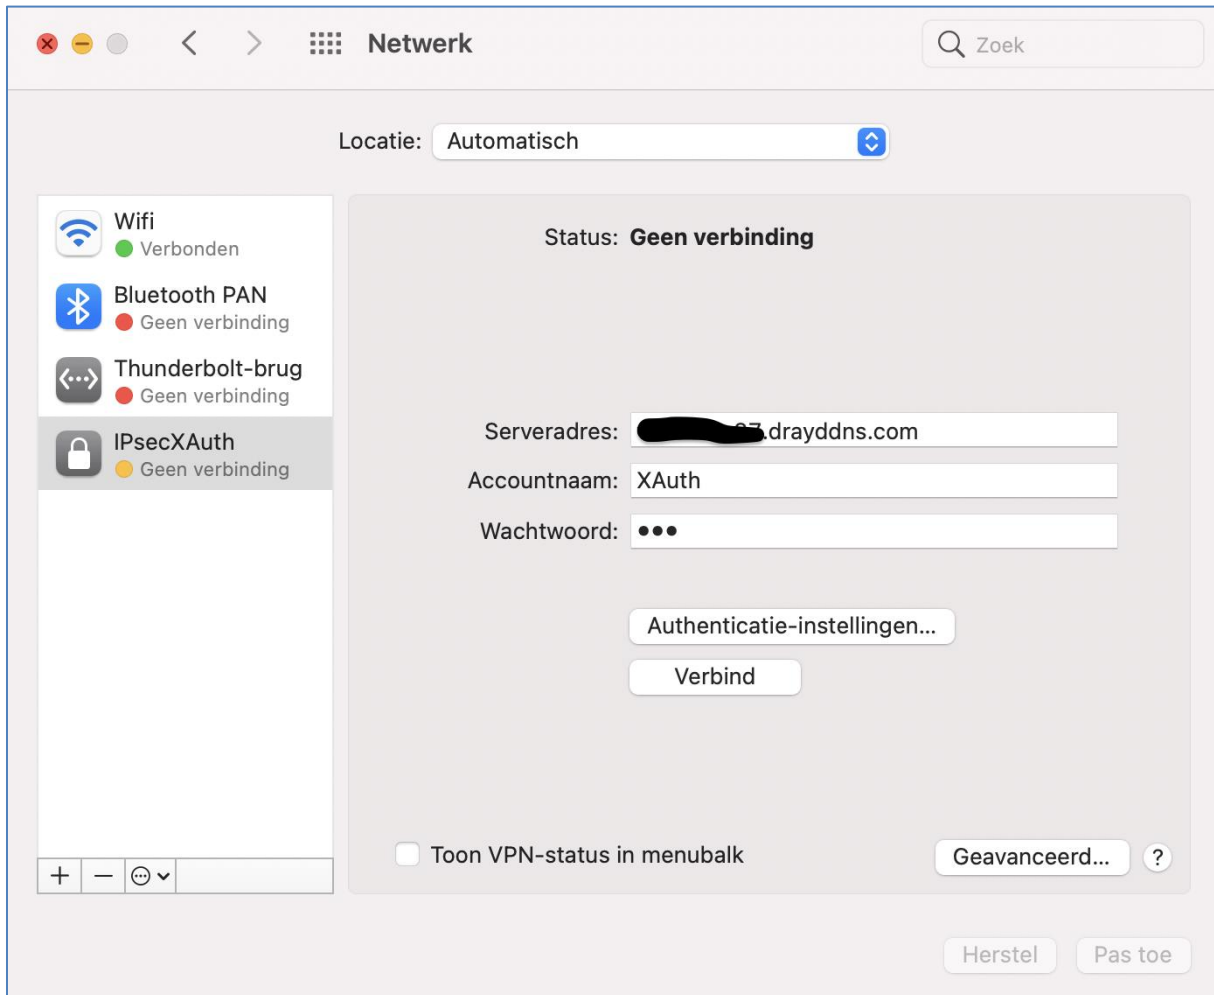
Netwerk

Zoek

Locatie: Automatisch

Wifi
Verbonden

Bluetooth PAN
Geen verbinding

Thunderbolt-brug
Geen verbinding

IPsecXAuth
Geen verbinding

Status: Geen verbinding

Serveradres: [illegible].drayddns.com

Accountnaam: XAuth

Wachtwoord: •••

Authenticatie-instellingen...

Verbind

Toon VPN-status in menubalk

Geavanceerd...

?

+ −

Herstel

Pas toe